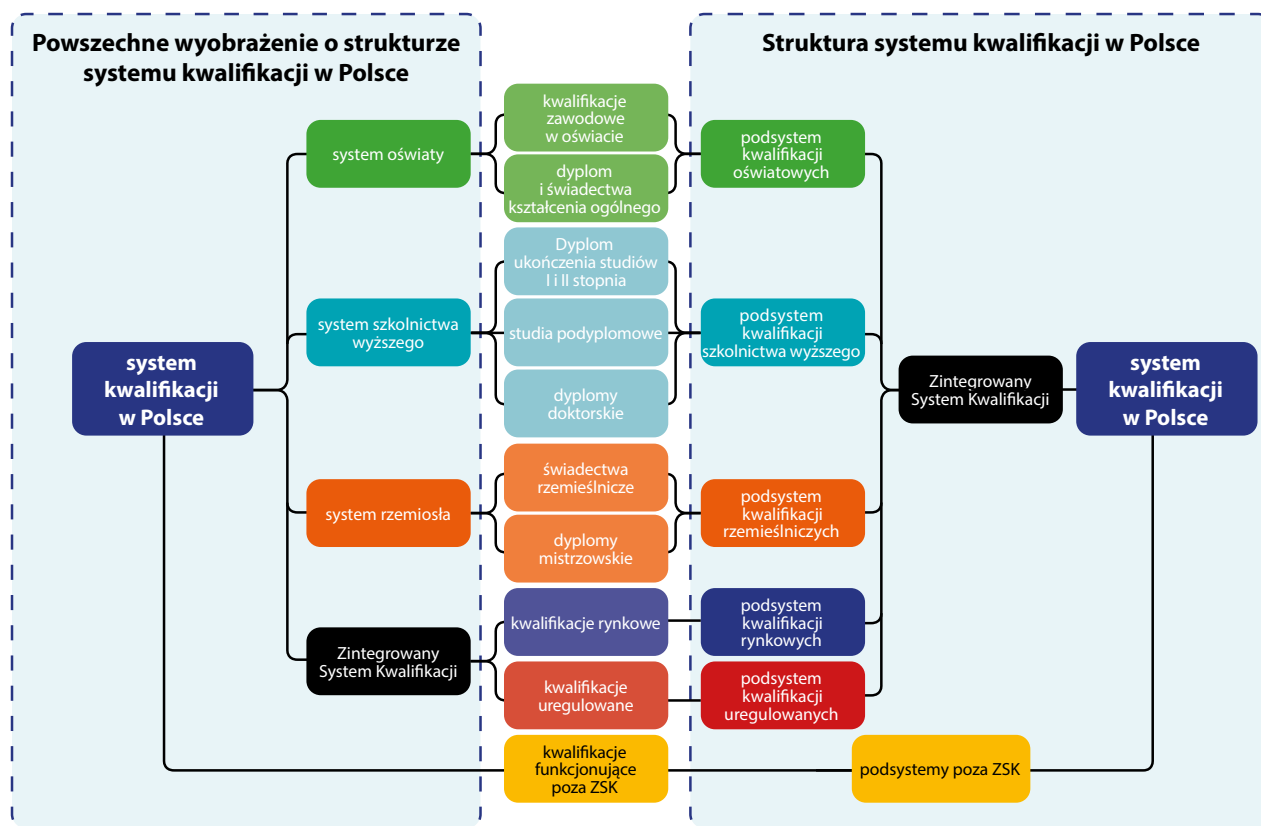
Powszechne wyobrażenie o strukturze systemu kwalifikacji w Polsce

Struktura systemu kwalifikacji w Polsce

system kwalifikacji w Polsce

system oświaty

system szkolnictwa wyższego

system rzemiosła

Zintegrowany System Kwalifikacji

kwalifikacje zawodowe w oświacie

dyplom i świadectwa kształcenia ogólnego

Dyplom ukończenia studiów I i II stopnia

studia podyplomowe

dyplomy doktorskie

świadectwa rzemieślnicze

dyplomy mistrzowskie

kwalifikacje rynkowe

kwalifikacje uregulowane

kwalifikacje funkcjonujące poza ZSK

podsystem kwalifikacji oświatowych

podsystem kwalifikacji szkolnictwa wyższego

podsystem kwalifikacji rzemieślniczych

podsystem kwalifikacji rynkowych

podsystem kwalifikacji uregulowanych

podsystemy poza ZSK

Zintegrowany System Kwalifikacji

system kwalifikacji w Polsce